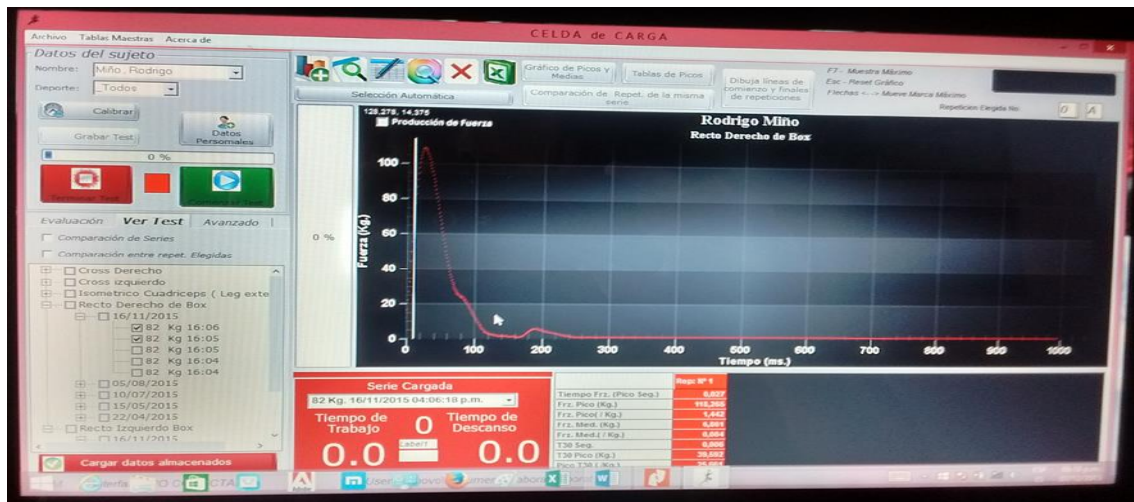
Archivo Tablas Maestras Acerca de

CELDA de CARGA

Datos del sujeto

Nombre: Miño, Rodrigo

Deporte: _Todos

Calibrar

Grabar Test

Datos Personales

0 %

Terminar Test

Comenzar Test

Evaluación Ver Test Avanzado

Comparación de Series

Comparación entre repet. Elegidas

Cross Derecho
Cross izquierdo
Isometrico Cuadriceps ( Leg exte
Recto Derecho de Box
16/11/2015
82 Kg 16:06
82 Kg 16:05
82 Kg 16:05
82 Kg 16:04
82 Kg 16:04
05/08/2015
10/07/2015
15/05/2015
22/04/2015
Recto Izquierdo Box
16/11/2015

Cargar datos almacenados

Selección Automática

Gráfico de Picos y Medias

Tablas de Picos

Comparación de Repet. de la misma serie

Dibuja lineas de comienzo y finales de repeticiones

F7 - Muestra Mínimo
Esc - Reset Gráfico
Flechas <- -> Mueve Marca Mínimo

Repeticion Elegida No: 0 A

0 %

128.278, 14.375

Producción de Fuerza

Rodrigo Miño
Recto Derecho de Box

Fuerza (Kg.)

100
80
60
40
20
0

0 100 200 300 400 500 600 700 800 900 1000

Tiempo (ms.)

Serie Cargada

82 Kg. 16/11/2015 04:06:18 p.m.

Tiempo de Trabajo

0

Tiempo de Descanso

0.0

Label7

0.0

| | Rep: Nº 1 |
|---|---|
| Tiempo Frz. (Pico Seg.) | 0,027 |
| Frz. Pico (Kg.) | 110,355 |
| Frz. Pico( / Kg.) | 1,442 |
| Frz. Med. (Kg.) | 5,861 |
| Frz. Med.( / Kg.) | 0,064 |
| T30 Seg. | 0,000 |
| T30 Pico (Kg.) | 39,692 |
| Pico T30 ( /Kg.) | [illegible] |